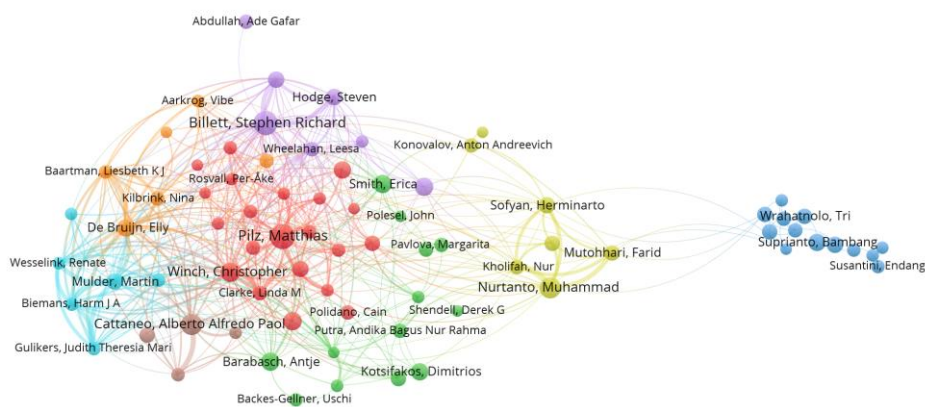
Abdullah, Ade Gafar

Aarkrog, Vibe

Hodge, Steven

Billett, Stephen Richard

Wheelahan, Leesa

Konovalov, Anton Andreevich

Baartman, Liesbeth K J

Rosvall, Per-Åke

Smith, Erica

Kilbrink, Nina

Sofyan, Herminarto

Polesel, John

De Bruijn, Elly

Wrahatnolo, Tri

Pilz, Matthias

Suprianto, Bambang

Pavlova, Margarita

Mutohhari, Farid

Wesselink, Renate

Susantini, Endang

Winch, Christopher

Kholifah, Nur

Mulder, Martin

Nurtanto, Muhammad

Biemans, Harm J A

Clarke, Linda M

Shendell, Derek G

Polidano, Cain

Cattaneo, Alberto Alfredo Paol

Putra, Andika Bagus Nur Rahma

Gulikers, Judith Theresia Mari

Barabasch, Antje

Kotsifakos, Dimitrios

Backes-Gellner, Uschi